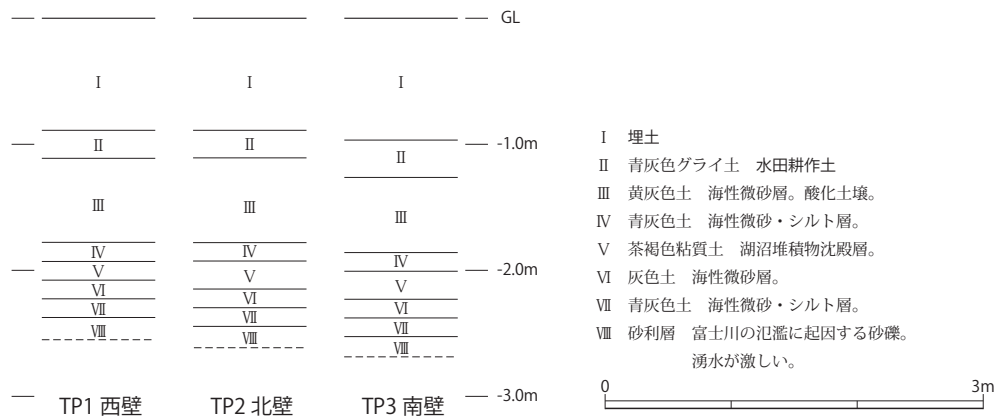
GL

Ⅰ Ⅰ Ⅰ

-1.0m

Ⅱ Ⅱ Ⅱ

Ⅲ Ⅲ Ⅲ

Ⅳ Ⅳ Ⅳ

-2.0m

Ⅴ Ⅴ Ⅴ

Ⅵ Ⅵ Ⅵ

Ⅶ Ⅶ Ⅶ

Ⅷ Ⅷ Ⅷ

-3.0m

TP1 西壁 TP2 北壁 TP3 南壁

Ⅰ 埋土
Ⅱ 青灰色グライ土 水田耕作土
Ⅲ 黄灰色土 海性微砂層。酸化土壌。
Ⅳ 青灰色土 海性微砂・シルト層。
Ⅴ 茶褐色粘質土 湖沼堆積物沈殿層。
Ⅵ 灰色土 海性微砂層。
Ⅶ 青灰色土 海性微砂・シルト層。
Ⅷ 砂利層 富士川の氾濫に起因する砂礫。
湧水が激しい。

0 3m